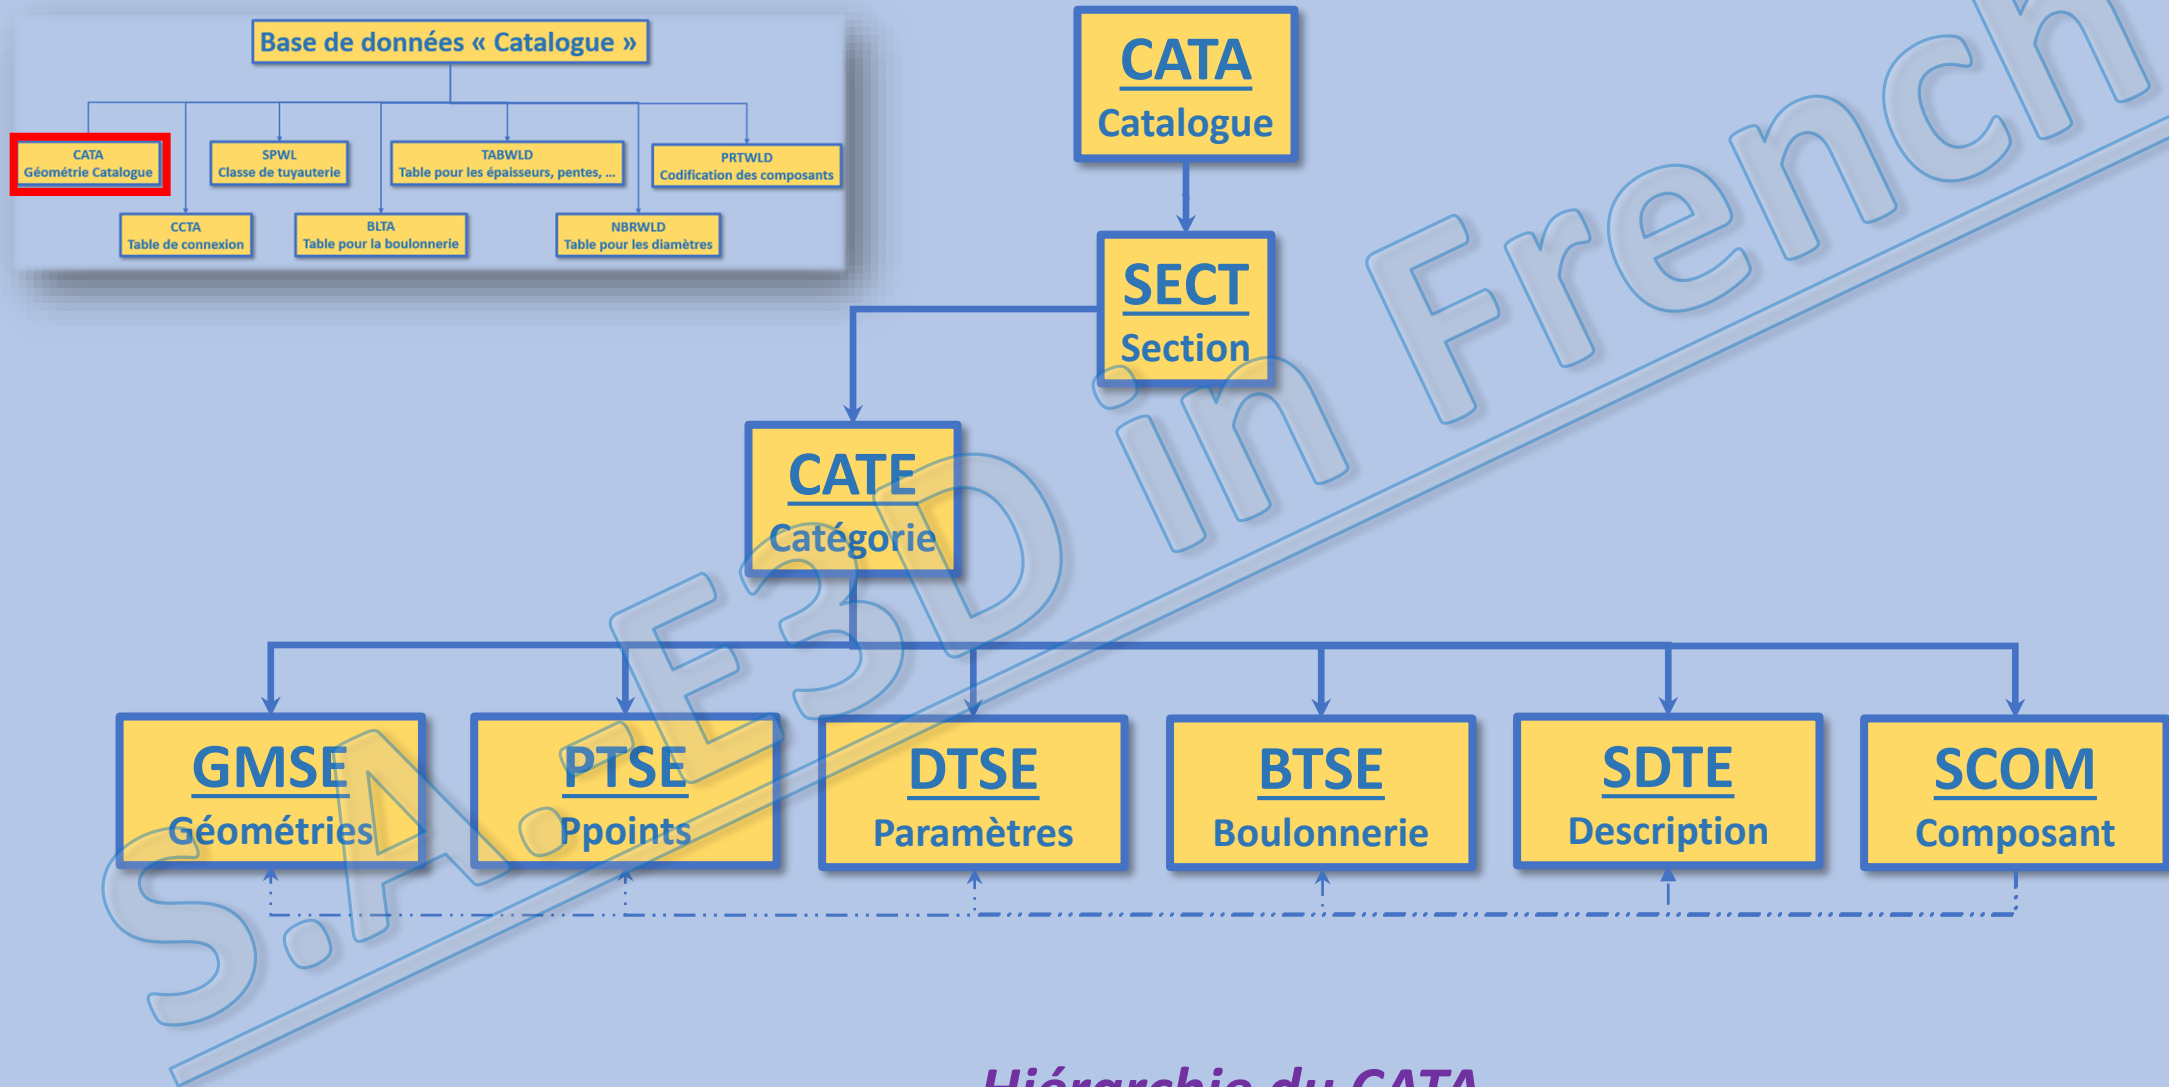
Base de données « Catalogue »

CATA
Géométrie Catalogue

SPWL
Classe de tuyauterie

TABWLD
Table pour les épaisseurs, pentes, ...

PRTWLD
Codification des composants

CCTA
Table de connexion

BLTA
Table pour la boulonnerie

NBRWLD
Table pour les diamètres

CATA
Catalogue

SECT
Section

CATE
Catégorie

GMSE
Géométries

PTSE
Ppoints

DTSE
Paramètres

BTSE
Boulonnerie

SDTE
Description

SCOM
Composant

S.A.E3D in French

Hiérarchie du CATA